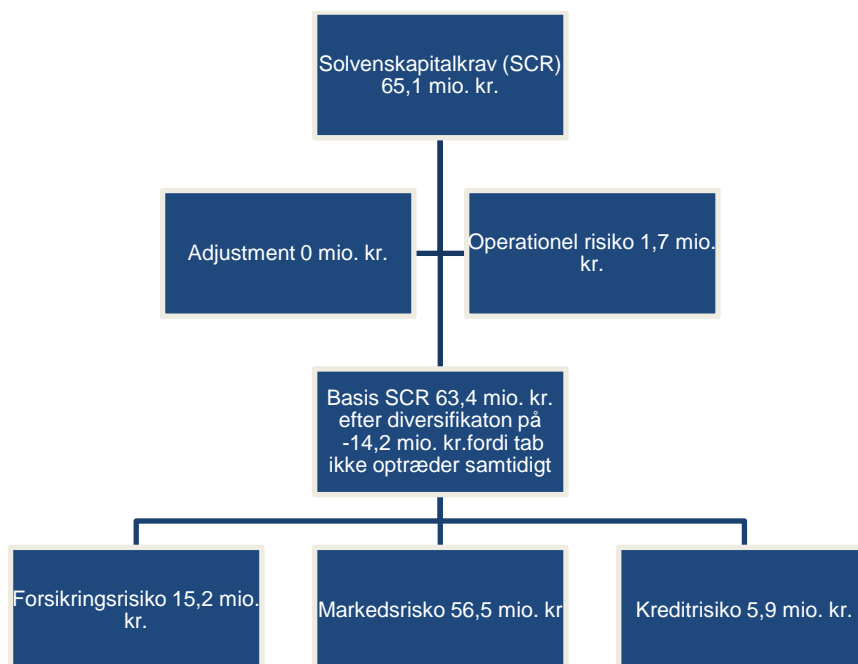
Solvenskapitalkrav (SCR) 65,1 mio. kr.

Adjustment 0 mio. kr.

Operationel risiko 1,7 mio. kr.

Basis SCR 63,4 mio. kr. efter diversifikaton på -14,2 mio. kr.fordi tab ikke optræder samtidigt

Forsikringsrisiko 15,2 mio. kr.

Markedsrisko 56,5 mio. kr

Kreditrisiko 5,9 mio. kr.